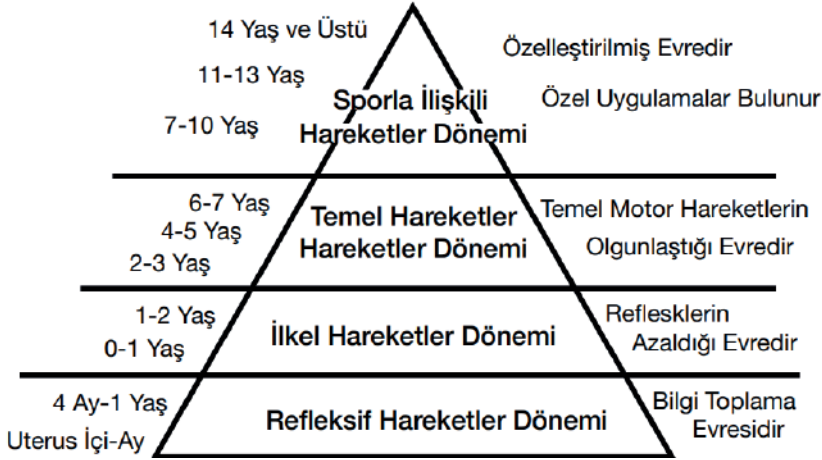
14 Yaş ve Üstü
11-13 Yaş
7-10 Yaş

Sporla İlişkili Hareketler Dönemi

Özelleştirilmiş Evredir
Özel Uygulamalar Bulunur

6-7 Yaş
4-5 Yaş
2-3 Yaş

Temel Hareketler Hareketler Dönemi

Temel Motor Hareketlerin Olgunlaştığı Evredir

1-2 Yaş
0-1 Yaş

İlkel Hareketler Dönemi

Reflesklerin Azaldığı Evredir

4 Ay-1 Yaş
Uterus İçi-Ay

Refleksif Hareketler Dönemi

Bilgi Toplama Evresidir